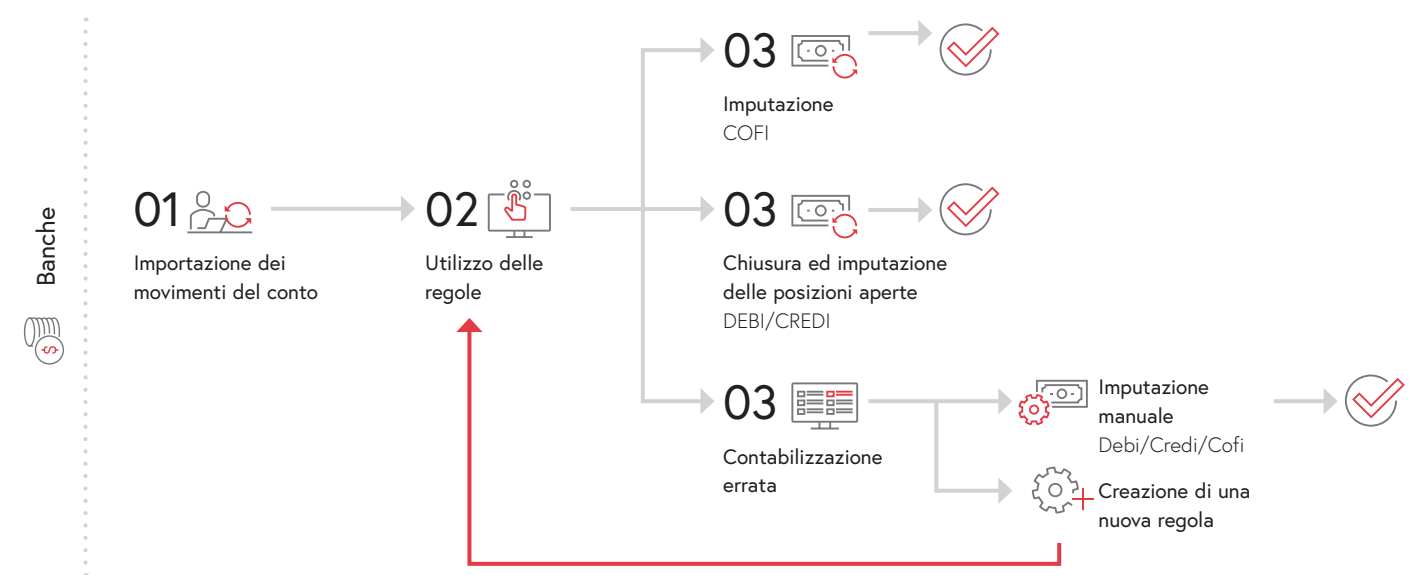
Banche

01 Importazione dei movimenti del conto

02 Utilizzo delle regole

03 Imputazione COFI

03 Chiusura ed imputazione delle posizioni aperte DEBI/CREDI

03 Contabilizzazione errata

Imputazione manuale Debi/Credi/Cofi

Creazione di una nuova regola